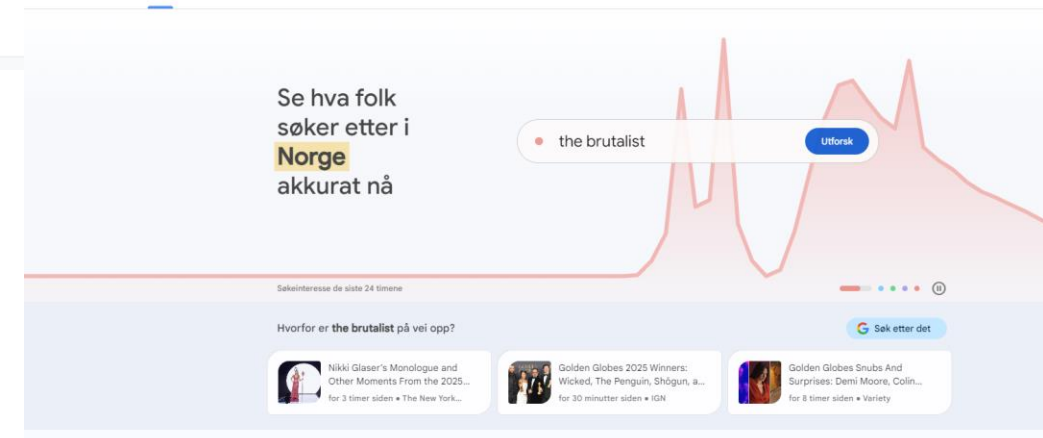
Se hva folk søker etter i Norge akkurat nå

the brutalist

Utforsk

Søkeinteresse de siste 24 timene

Hvorfor er **the brutalist** på vei opp?

Søk etter det

Nikki Glaser's Monologue and Other Moments From the 2025...
for 3 timer siden • The New York...

Golden Globes 2025 Winners: Wicked, The Penguin, Shōgun, a...
for 30 minutter siden • IGN

Golden Globes Snubs And Surprises: Demi Moore, Colin...
for 8 timer siden • Variety